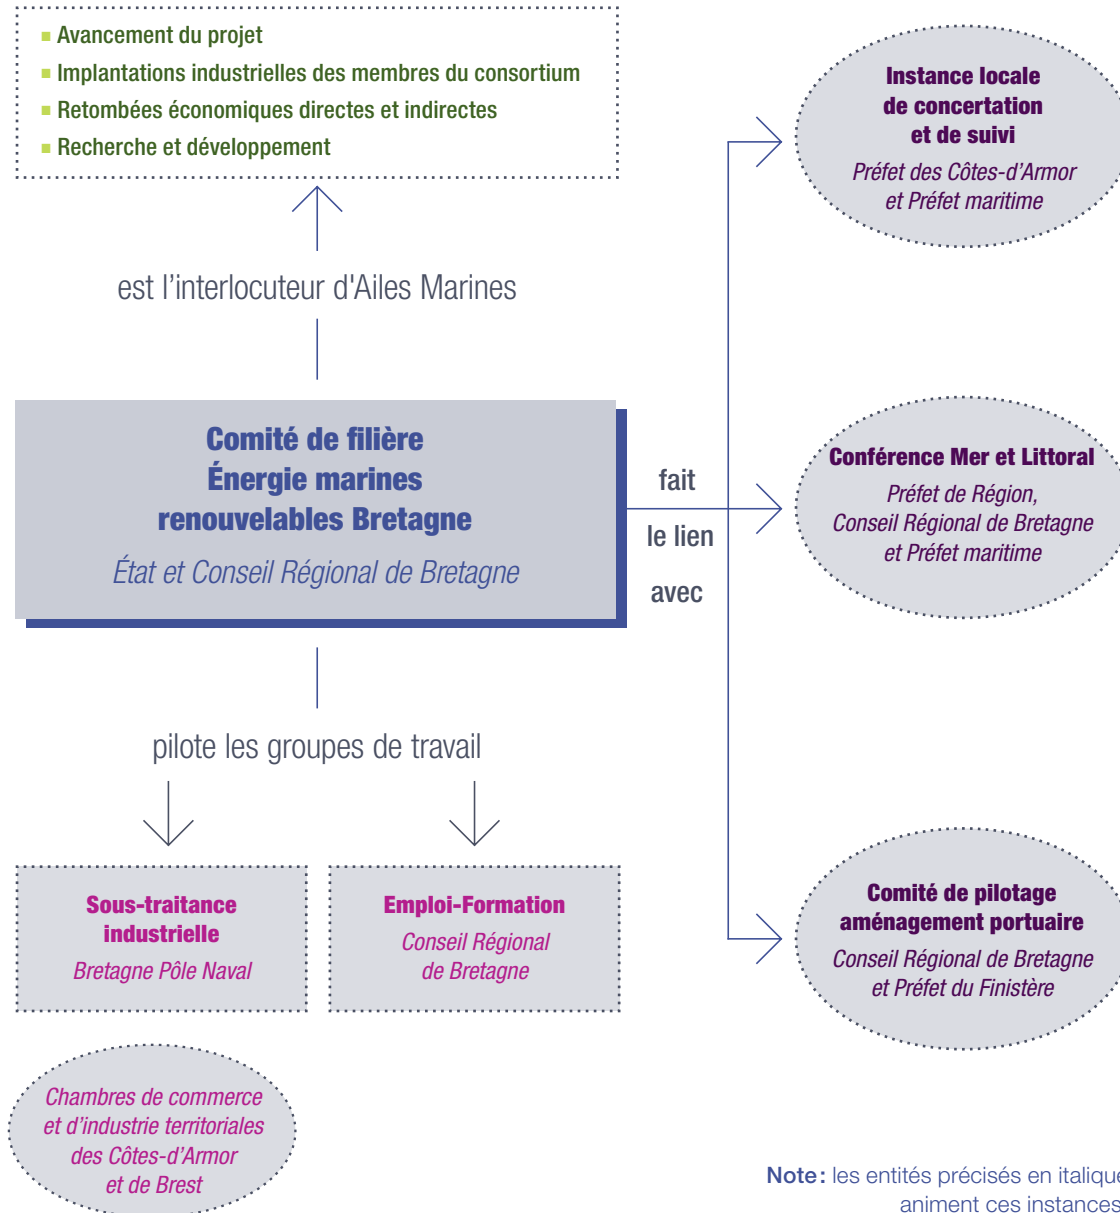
- Avancement du projet
- Implantations industrielles des membres du consortium
- Retombées économiques directes et indirectes
- Recherche et développement

est l'interlocuteur d'Ailes Marines

Comité de filière Énergie marines renouvelables Bretagne
État et Conseil Régional de Bretagne

fait le lien avec

Instance locale de concertation et de suivi
Préfet des Côtes-d'Armor et Préfet maritime

Conférence Mer et Littoral
Préfet de Région, Conseil Régional de Bretagne et Préfet maritime

Comité de pilotage aménagement portuaire
Conseil Régional de Bretagne et Préfet du Finistère

pilote les groupes de travail

Sous-traitance industrielle
Bretagne Pôle Naval

Emploi-Formation
Conseil Régional de Bretagne

Chambres de commerce et d'industrie territoriales des Côtes-d'Armor et de Brest

Note: les entités précisés en italique animent ces instances